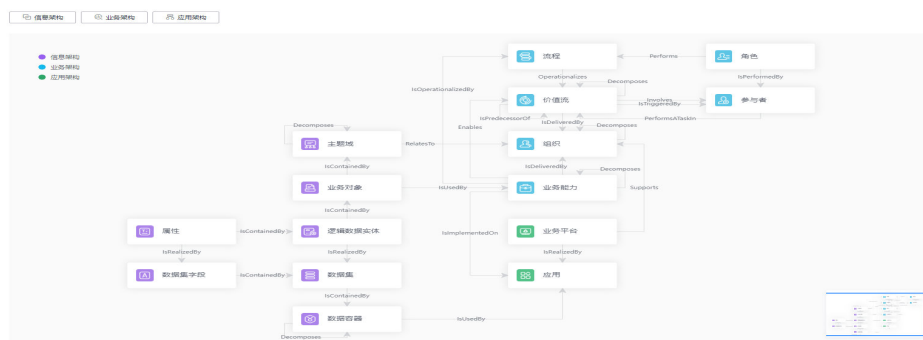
信息架构 业务架构 应用架构

信息架构
业务架构
应用架构

流程
Performs
角色
IsPerformedBy
Operationalizes
Decomposes
IsOperationalizedBy
价值流
Involves
IsTriggeredBy
参与者
IsPredecessorOf
IsDeliveredBy
PerformsATaskIn
Enables
Decomposes
Decomposes
主题域
RelatesTo
组织
IsContainedBy
IsDeliveredBy
Decomposes
业务对象
IsUsedBy
业务能力
Supports
IsContainedBy
属性
IsContainedBy
逻辑数据实体
IsImplementedOn
业务平台
IsRealizedBy
IsRealizedBy
IsRealizedBy
数据集字段
IsContainedBy
数据集
应用
IsContainedBy
数据容器
IsUsedBy
Decomposes